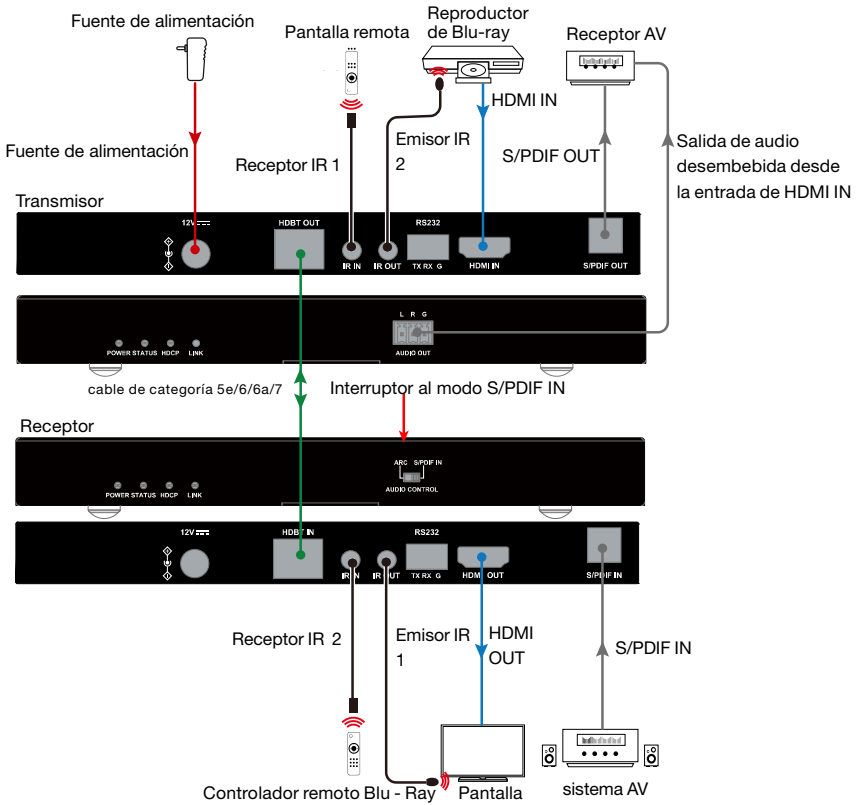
Fuente de alimentación

Pantalla remota

Reproductor de Blu-ray

Receptor AV

HDMI IN

Fuente de alimentación

Receptor IR 1

Emisor IR 2

S/PDIF OUT

Salida de audio desembebida desde la entrada de HDMI IN

Transmisor

12V

HDBT OUT

IR IN

IR OUT

RS232

TX RX G

HDMI IN

S/PDIF OUT

L R G

POWER STATUS HDCP LINK

AUDIO OUT

cable de categoría 5e/6/6a/7

Interruptor al modo S/PDIF IN

Receptor

ARC S/PDIF IN

AUDIO CONTROL

POWER STATUS HDCP LINK

12V

HDBT IN

RS232

IR IN

IR OUT

TX RX G

HDMI OUT

S/PDIF IN

Receptor IR 2

Emisor IR 1

HDMI OUT

S/PDIF IN

Controlador remoto Blu - Ray

Pantalla

sistema AV